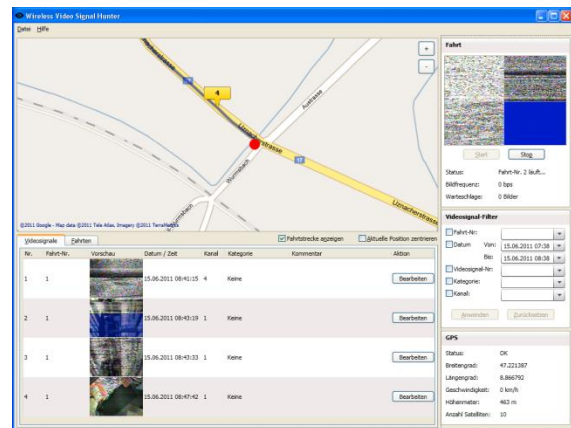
Wireless Video Signal Hunter

Datei Hilfe

Fahrt

Start Stop

Status: Fahrt-Nr. 2 läuft...
Bildfrequenz: 0 bps
Warteschlage: 0 Bilder

Videosignal-Filter

Fahrt-Nr:
Datum Von: 15.06.2011 07:38
Bis: 15.06.2011 08:38
Videosignal-Nr:
Kategorie:
Kanal:

Anwenden Zurücksetzen

GPS

Status: OK
Breitengrad: 47.221387
Längengrad: 8.866792
Geschwindigkeit: 0 km/h
Höhenmeter: 463 m
Anzahl Satelliten: 10

4

Uznacherstrasse

Uznacherstrasse

©2011 Google - Map data ©2011 Tele Atlas, Imagery ©2011 TerraMetrics

Videosignale Fahrten

Fahrtstrecke anzeigen Aktuelle Position zentrieren

| Nr. | Fahrt-Nr. | Vorschau | Datum / Zeit | Kanal | Kategorie | Kommentar | Aktion |
|---|---|---|---|---|---|---|---|
| 1 | 1 | | 15.06.2011 08:41:15 | 4 | Keine | | Bearbeiten |
| 2 | 1 | | 15.06.2011 08:43:19 | 1 | Keine | | Bearbeiten |
| 3 | 1 | | 15.06.2011 08:43:33 | 1 | Keine | | Bearbeiten |
| 4 | 1 | | 15.06.2011 08:47:42 | 1 | Keine | | Bearbeiten |